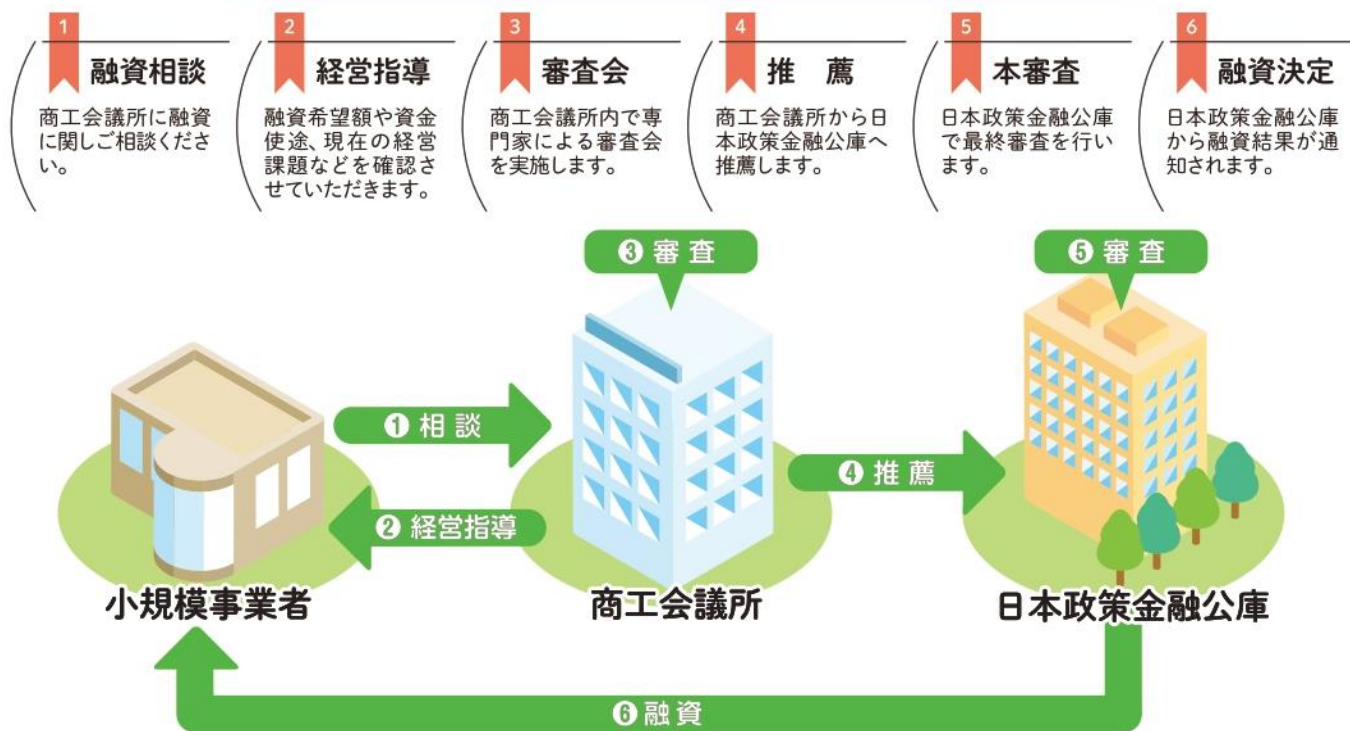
1 融資相談
商工会議所に融資に関しご相談ください。

2 経営指導
融資希望額や資金使途、現在の経営課題などを確認させていただきます。

3 審査会
商工会議所内で専門家による審査会を実施します。

4 推　薦
商工会議所から日本政策金融公庫へ推薦します。

5 本審査
日本政策金融公庫で最終審査を行います。

6 融資決定
日本政策金融公庫から融資結果が通知されます。

❸ 審 査

❺ 審 査

❶ 相 談

❷ 経営指導

❹ 推 薦

小規模事業者

商工会議所

日本政策金融公庫

❻ 融 資